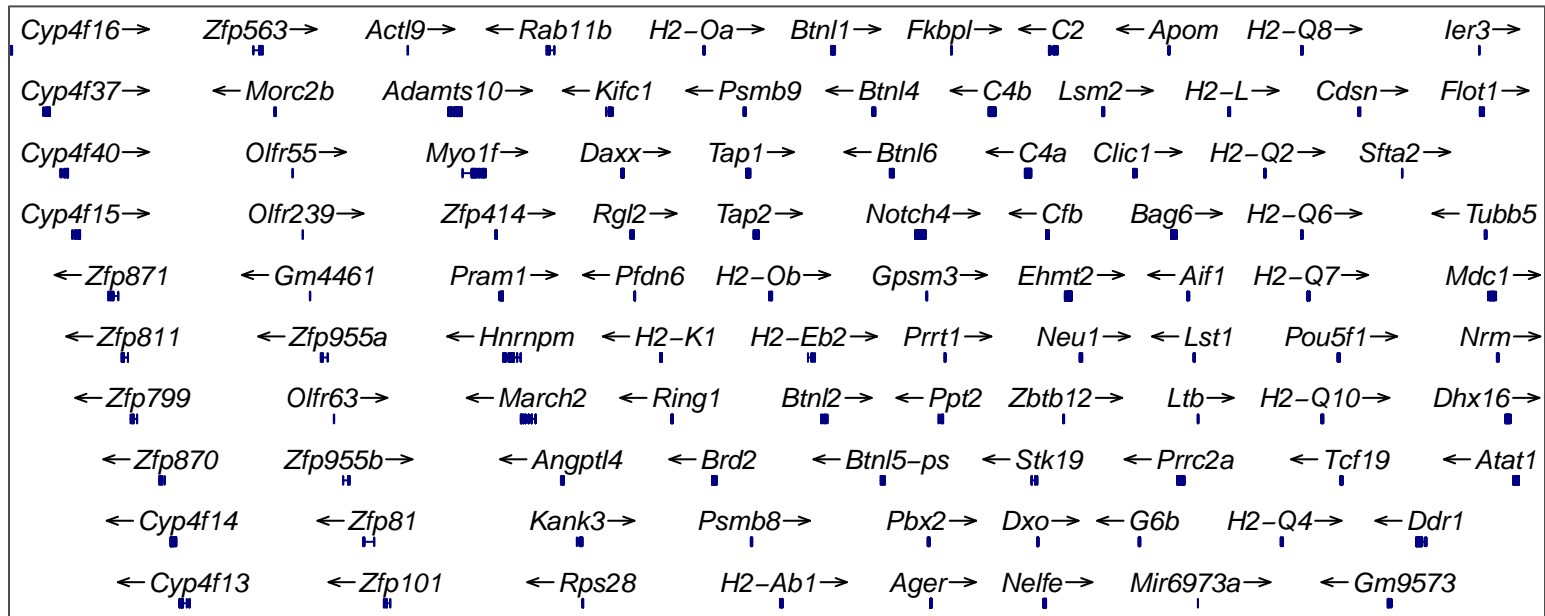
Cyp4f16→ Zfp563→ Actl9→ ←Rab11b H2−Oa→ Btnl1→ Fkbpl→ ←C2 ←Apom H2−Q8→ Ier3→

Cyp4f37→ ←Morc2b Adamts10→ ←Kifc1 ←Psmb9 ←Btnl4 ←C4b Lsm2→ H2−L→ Cdsn→ Flot1→

Cyp4f40→ Olfr55→ Myo1f→ Daxx→ Tap1→ ←Btnl6 ←C4a Clic1→ H2−Q2→ Sfta2→

Cyp4f15→ Olfr239→ Zfp414→ Rgl2→ Tap2→ Notch4→ ←Cfb Bag6→ H2−Q6→ ←Tubb5

←Zfp871 ←Gm4461 Pram1→ ←Pfdn6 H2−Ob→ Gpsm3→ Ehmt2→ ←Aif1 H2−Q7→ Mdc1→

←Zfp811 ←Zfp955a ←Hnrnpm ←H2−K1 H2−Eb2→ Prrt1→ Neu1→ ←Lst1 Pou5f1→ Nrm→

←Zfp799 Olfr63→ ←March2 ←Ring1 Btnl2→ ←Ppt2 Zbtb12→ Ltb→ H2−Q10→ Dhx16→

←Zfp870 Zfp955b→ ←Angptl4 ←Brd2 ←Btnl5−ps ←Stk19 ←Prrc2a ←Tcf19 ←Atat1

←Cyp4f14 ←Zfp81 Kank3→ Psmb8→ Pbx2→ Dxo→ ←G6b H2−Q4→ ←Ddr1

←Cyp4f13 ←Zfp101 ←Rps28 H2−Ab1→ Ager→ Nelfe→ Mir6973a→ ←Gm9573